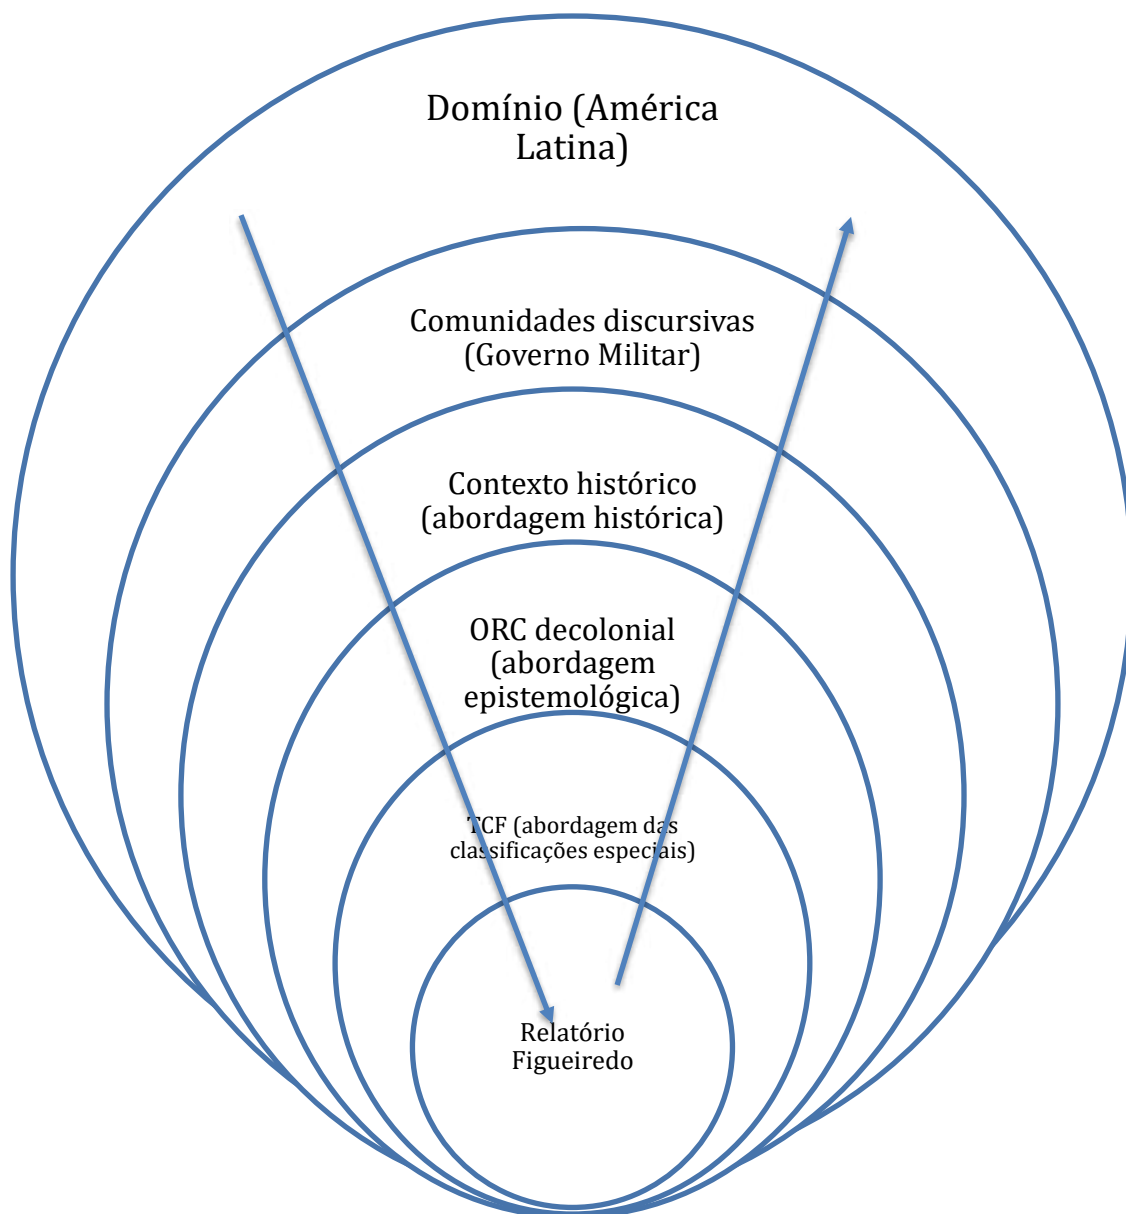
Domínio (América Latina)

Comunidades discursivas (Governo Militar)

Contexto histórico (abordagem histórica)

ORC decolonial (abordagem epistemológica)

TCF (abordagem das classificações especiais)

Relatório Figueiredo